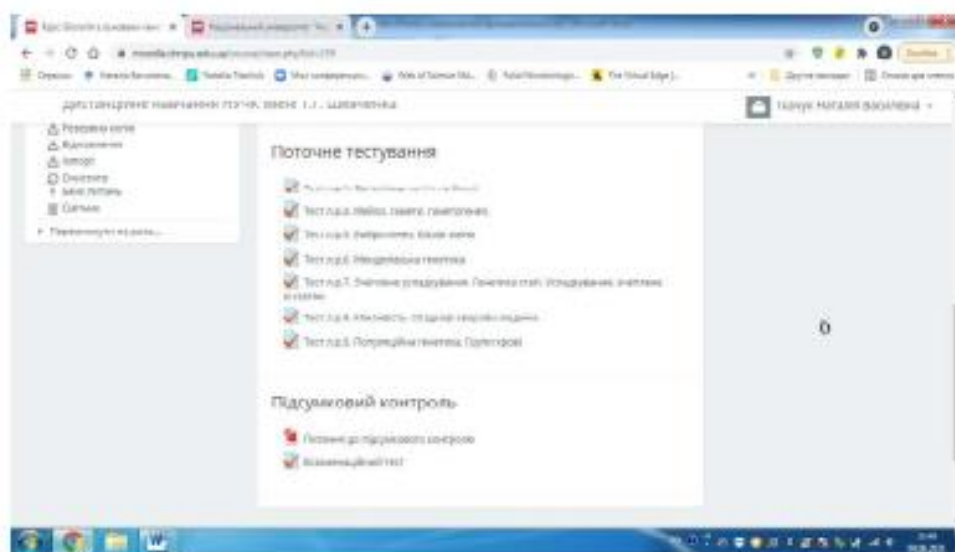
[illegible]

Поточне тестування

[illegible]

Тест п.р.4. Мейоз. гамети. гаметогенез

Тест п.р.5. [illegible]

Тест п.р.6. Менделівська генетика

Тест п.р.7. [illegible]

Тест п.р.8. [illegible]

Тест п.р.9. Популяційна генетика. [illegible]

6

Підсумковий контроль

Питання до підсумкового контролю

Екзаменаційний тест